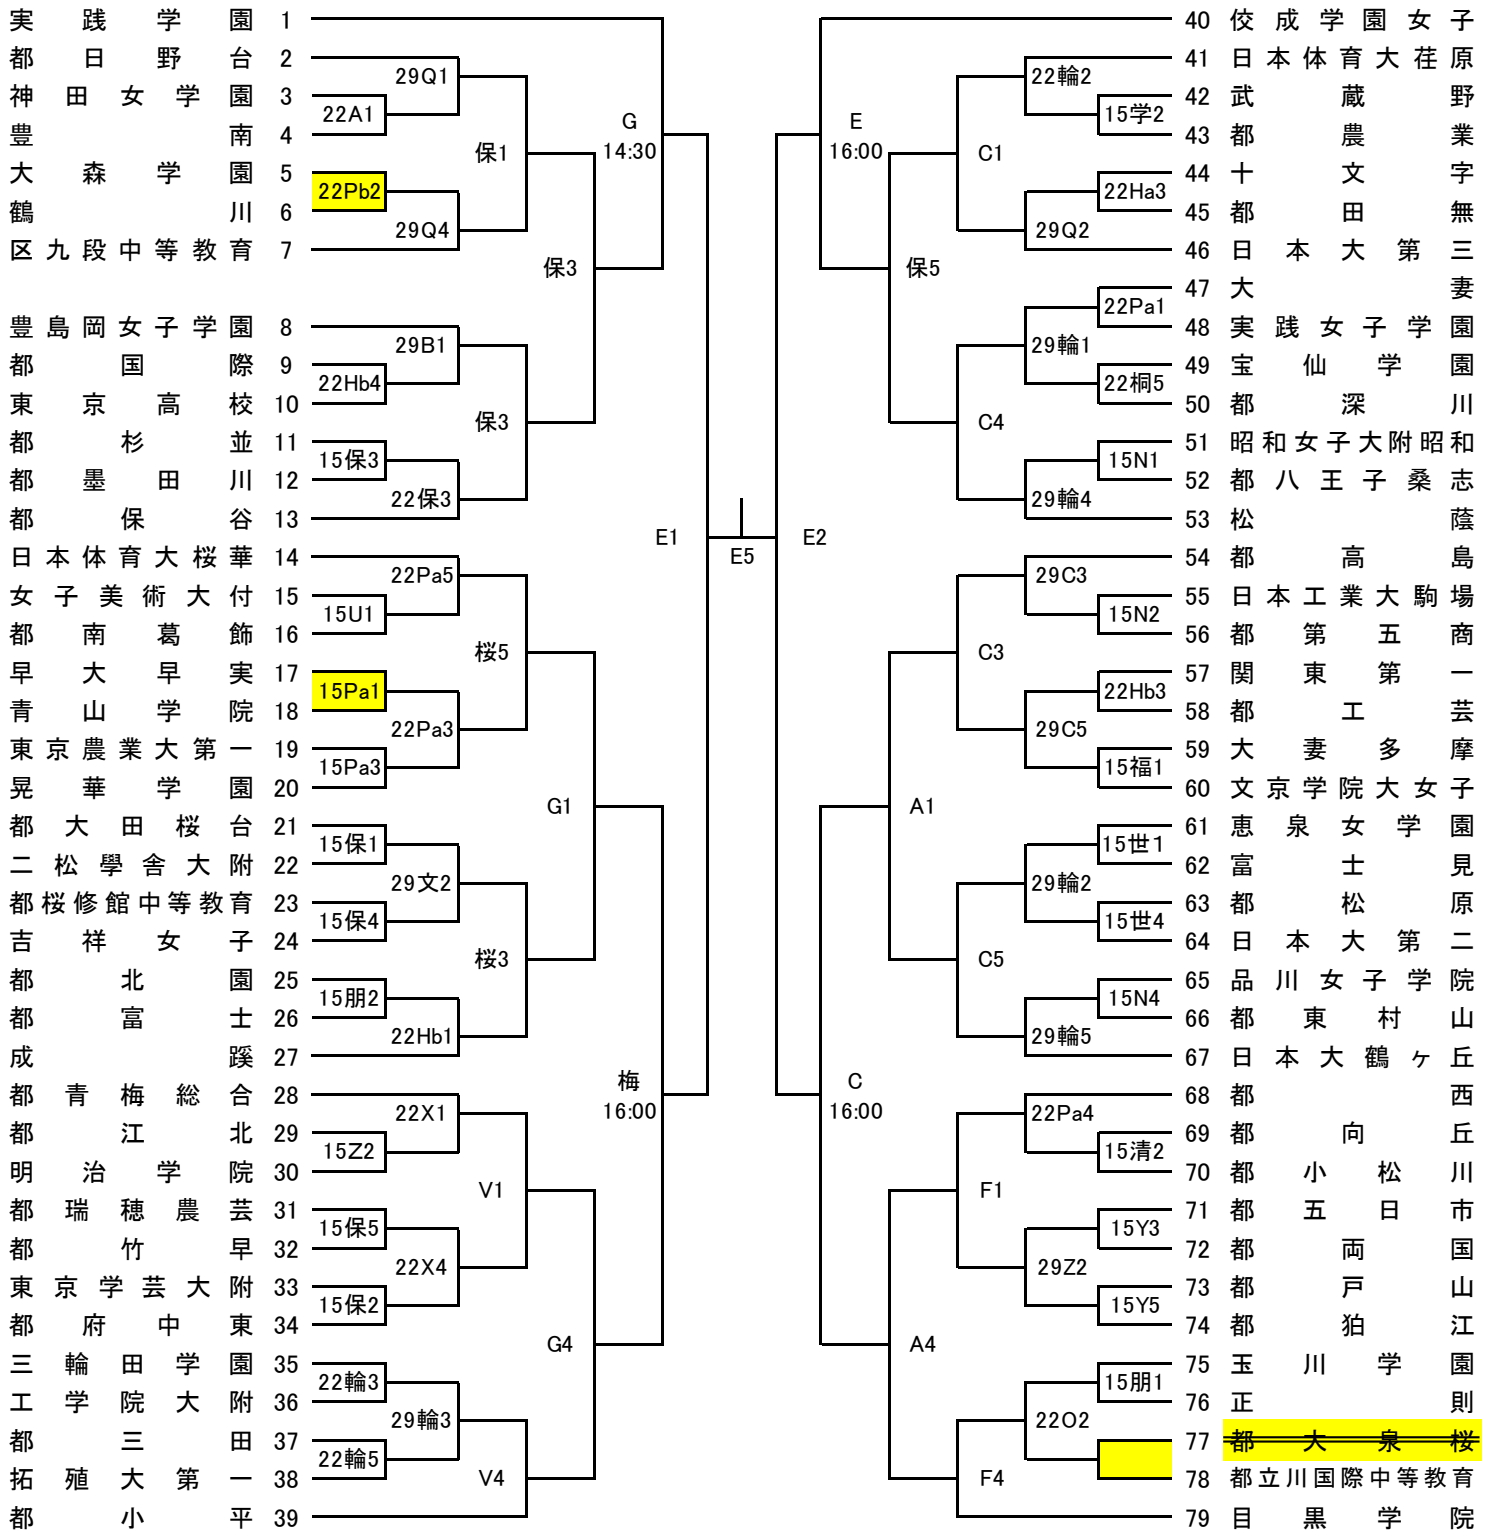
実践学園 1
都日野台 2
神田女学園 3
豊南 4
大森学園 5
鶴川 6
区九段中等教育 7
豊島岡女子学園 8
都国際 9
東京高校 10
都杉並 11
都墨田川 12
都保谷 13
日本体育大桜華 14
女子美術大付 15
都南葛飾 16
早大早実 17
青山学院 18
東京農業大第一 19
晃華学園 20
都大田桜台 21
二松學舍大附 22
都桜修館中等教育 23
吉祥女子 24
都北園 25
都富士 26
成蹊 27
都青梅総合 28
都江北 29
明治学院 30
都瑞穂農芸 31
都竹早 32
東京学芸大附 33
都府中東 34
三輪田学園 35
工学院大附 36
都三田 37
拓殖大第一 38
都小平 39

29Q1
22A1
22Pb2
29Q4
保1
29B1
22Hb4
15保3
22保3
保3
保3
G
14:30
22Pa5
15U1
15Pa1
22Pa3
15Pa3
桜5
15保1
29文2
15保4
15朋2
22Hb1
桜3
G1
22X1
15Z2
15保5
22X4
15保2
V1
22輪3
29輪3
22輪5
V4
G4
梅
16:00
E1
E5
E2
E
16:00
22輪2
15学2
22Ha3
29Q2
C1
22Pa1
29輪1
22桐5
15N1
29輪4
C4
保5
29C3
15N2
22Hb3
29C5
15福1
C3
15世1
29輪2
15世4
15N4
29輪5
C5
A1
22Pa4
15清2
15Y3
29Z2
15Y5
F1
15朋1
22O2
F4
A4
C
16:00

40 佼成学園女子
41 日本体育大荏原
42 武蔵野
43 都農業
44 十文字
45 都田無
46 日本大第三
47 大妻
48 実践女子学園
49 宝仙学園
50 都深川
51 昭和女子大附昭和
52 都八王子桑志
53 松蔭
54 都高島
55 日本工業大駒場
56 都第五商
57 関東第一
58 都工芸
59 大妻多摩
60 文京学院大女子
61 恵泉女学園
62 富士見
63 都松原
64 日本大第二
65 品川女子学院
66 都東村山
67 日本大鶴ヶ丘
68 都西
69 都向丘
70 都小松川
71 都五日市
72 都両国
73 都戸山
74 都狛江
75 玉川学園
76 正則
77 都大泉桜
78 都立川国際中等教育
79 目黒学院